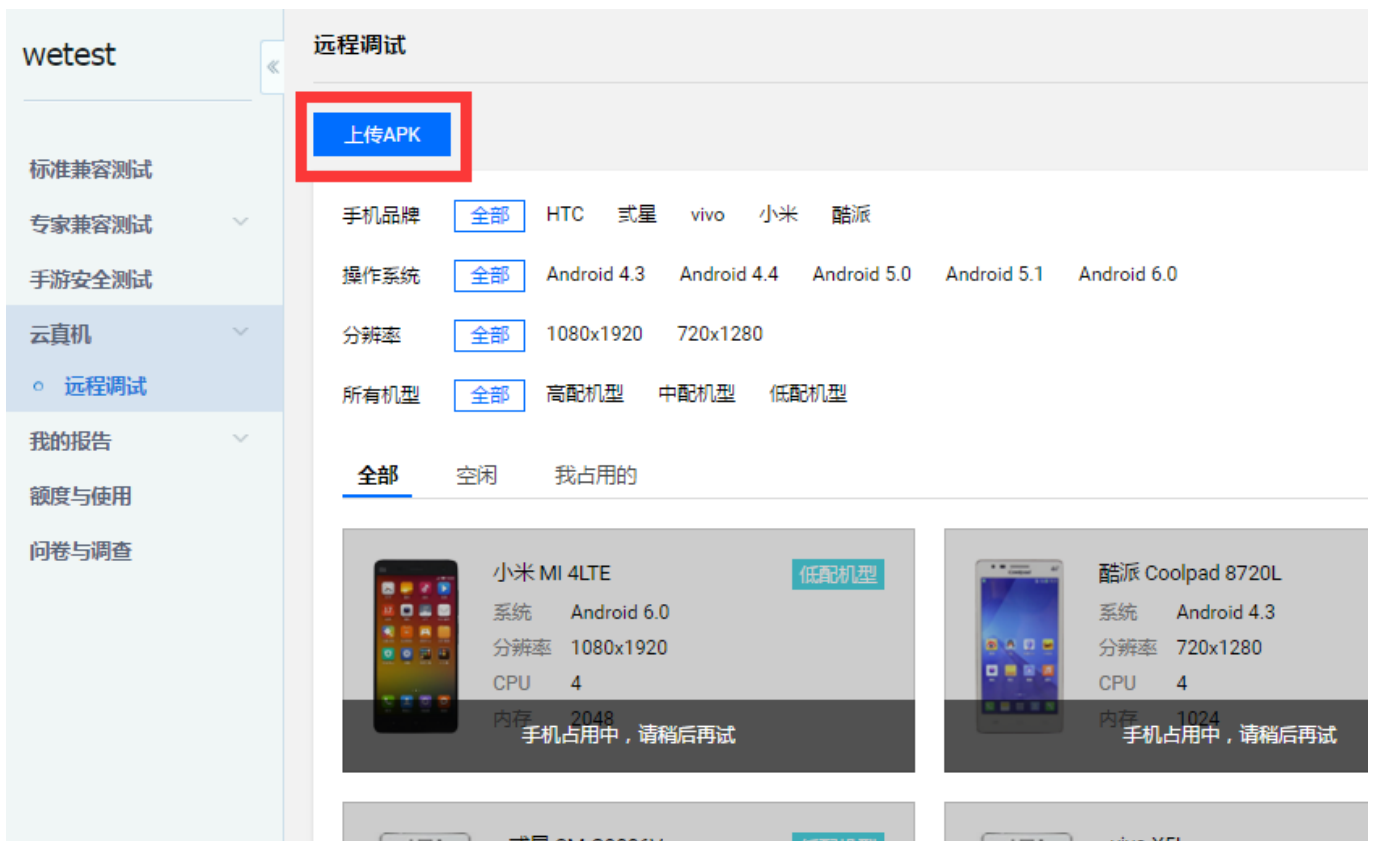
wetest

标准兼容测试
专家兼容测试
手游安全测试
云真机
远程调试
我的报告
额度与使用
问卷与调查

远程调试

上传APK

手机品牌 全部 HTC 三星 vivo 小米 酷派

操作系统 全部 Android 4.3 Android 4.4 Android 5.0 Android 5.1 Android 6.0

分辨率 全部 1080x1920 720x1280

所有机型 全部 高配机型 中配机型 低配机型

全部 空闲 我占用的

小米 MI 4LTE
低配机型
系统 Android 6.0
分辨率 1080x1920
CPU 4
内存 2048
手机占用中，请稍后再试

酷派 Coolpad 8720L
系统 Android 4.3
分辨率 720x1280
CPU 4
内存 1024
手机占用中，请稍后再试

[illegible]

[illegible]